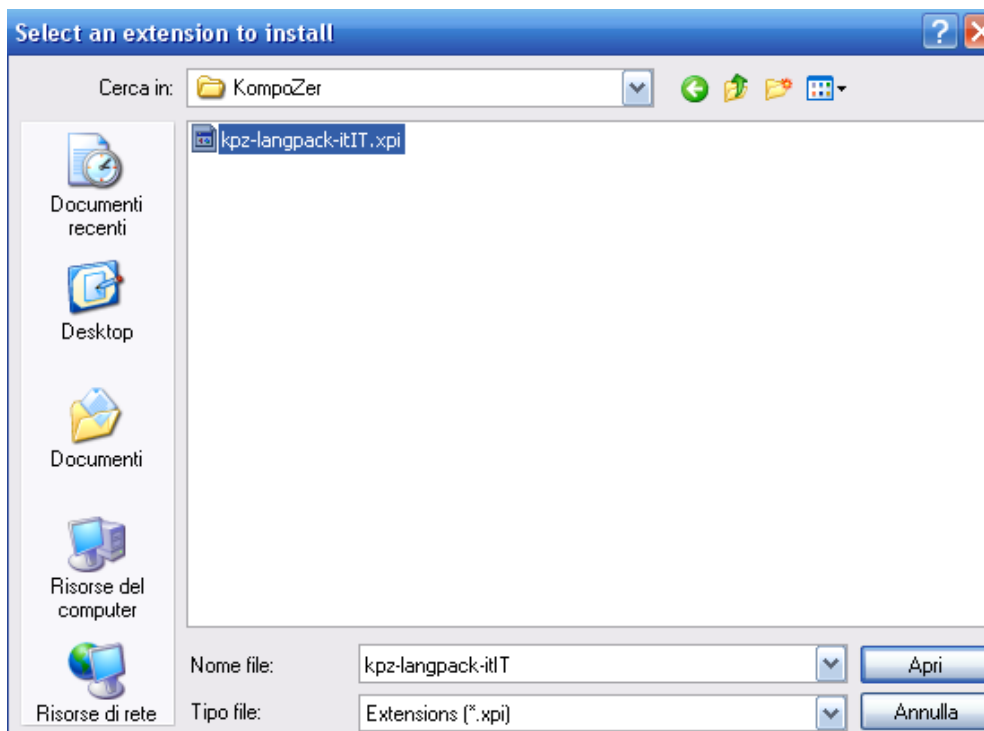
Select an extension to install

Cerca in: KompoZer

kpz-langpack-itIT.xpi

Documenti recenti

Desktop

Documenti

Risorse del computer

Risorse di rete

Nome file: kpz-langpack-itIT

Tipo file: Extensions (*.xpi)

Apri

Annulla